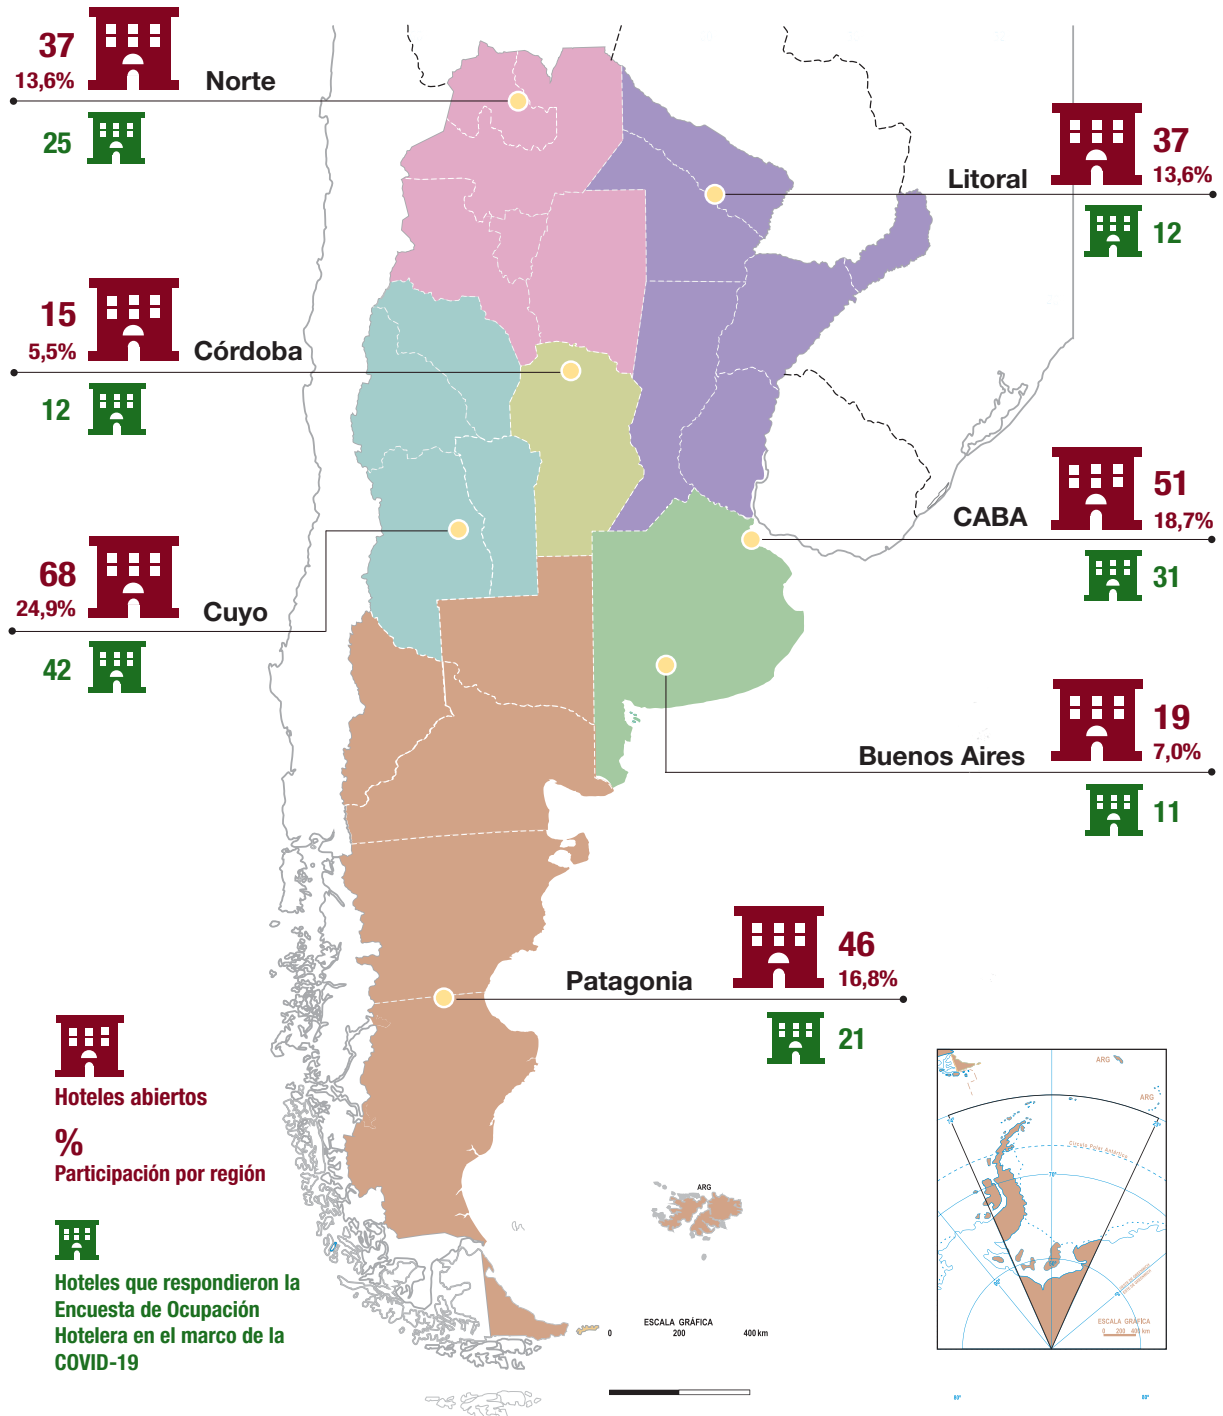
37
13,6%
Norte
25

37
13,6%
Litoral
12

15
5,5%
Córdoba
12

51
18,7%
CABA
31

68
24,9%
Cuyo
42

19
7,0%
Buenos Aires
11

46
16,8%
Patagonia
21

Hoteles abiertos

%
Participación por región

Hoteles que respondieron la Encuesta de Ocupación Hotelera en el marco de la COVID-19

ARG

ESCALA GRÁFICA
0 200 400 km

ARG
ARG
Círculo Polar Antártico
ESCALA GRÁFICA
0 200 400 km